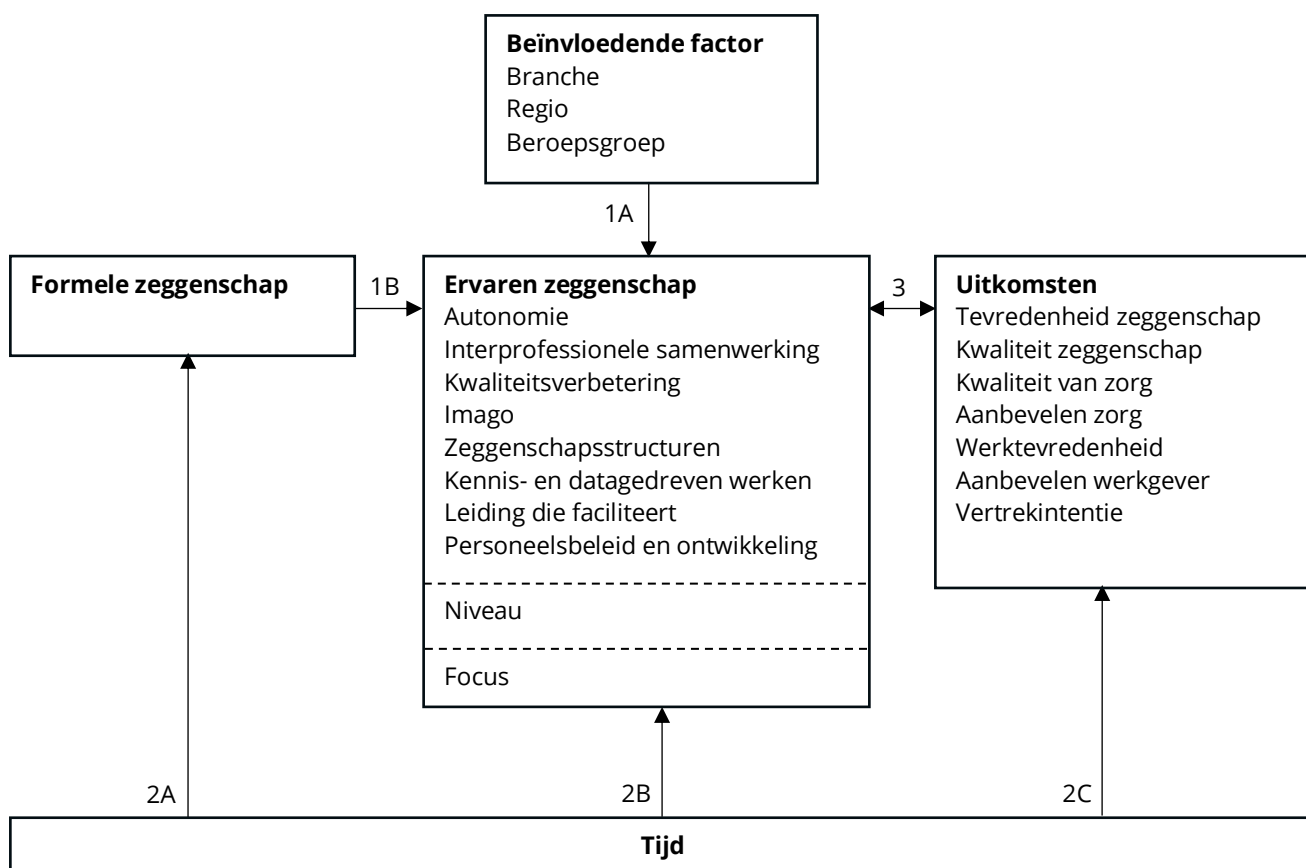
**Beïnvloedende factor**
Branche
Regio
Beroepsgroep

1A

**Formele zeggenschap**

1B

**Ervaren zeggenschap**
Autonomie
Interprofessionele samenwerking
Kwaliteitsverbetering
Imago
Zeggenschapsstructuren
Kennis- en datagedreven werken
Leiding die faciliteert
Personeelsbeleid en ontwikkeling

Niveau

Focus

3

**Uitkomsten**
Tevredenheid zeggenschap
Kwaliteit zeggenschap
Kwaliteit van zorg
Aanbevelen zorg
Werktevredenheid
Aanbevelen werkgever
Vertrekintentie

2A

2B

2C

**Tijd**